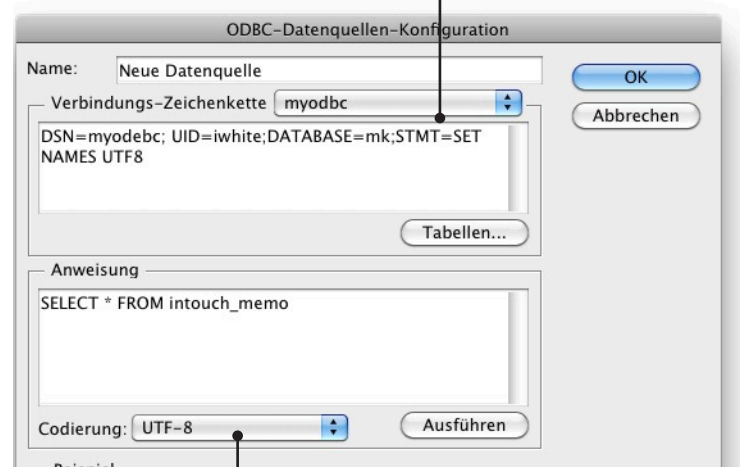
ODBC-Datenquellen-Konfiguration

Name: Neue Datenquelle

OK

Abbrechen

Verbindungs-Zeichenkette myodbc

DSN=myodebc; UID=iwhite;DATABASE=mk;STMT=SET NAMES UTF8

Tabellen...

Anweisung

SELECT * FROM intouch_memo

Codierung: UTF-8

Ausführen

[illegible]